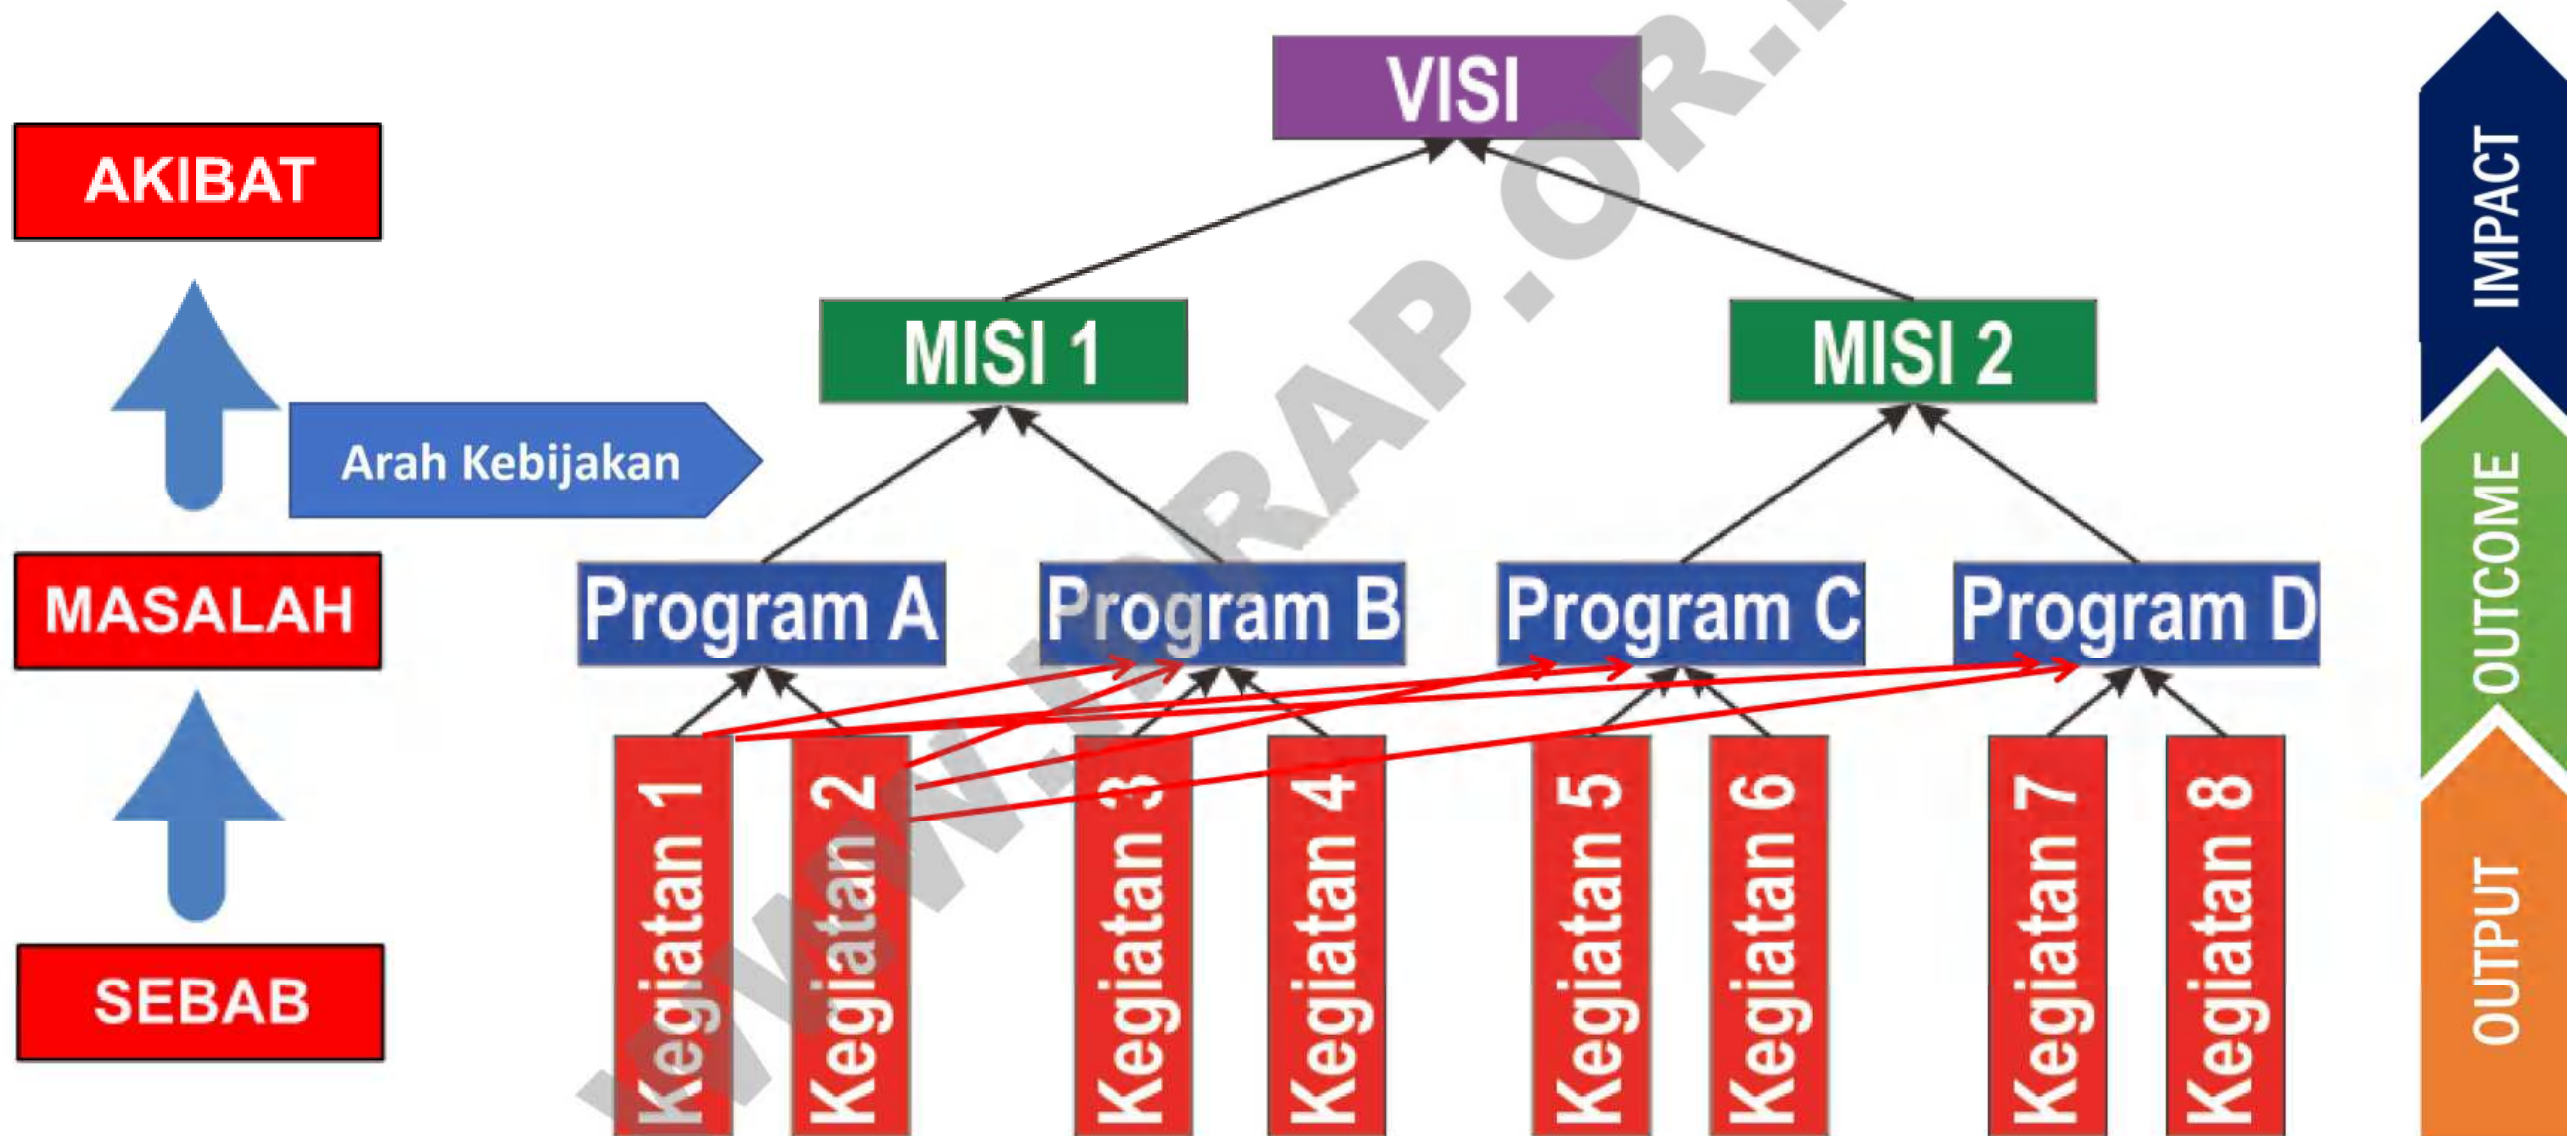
AKIBAT

MASALAH

SEBAB

Arah Kebijakan

VISI

MISI 1

MISI 2

Program A

Program B

Program C

Program D

Kegiatan 1

Kegiatan 2

Kegiatan 3

Kegiatan 4

Kegiatan 5

Kegiatan 6

Kegiatan 7

Kegiatan 8

IMPACT

OUTCOME

OUTPUT

WWW.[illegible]RAP.OR.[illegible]